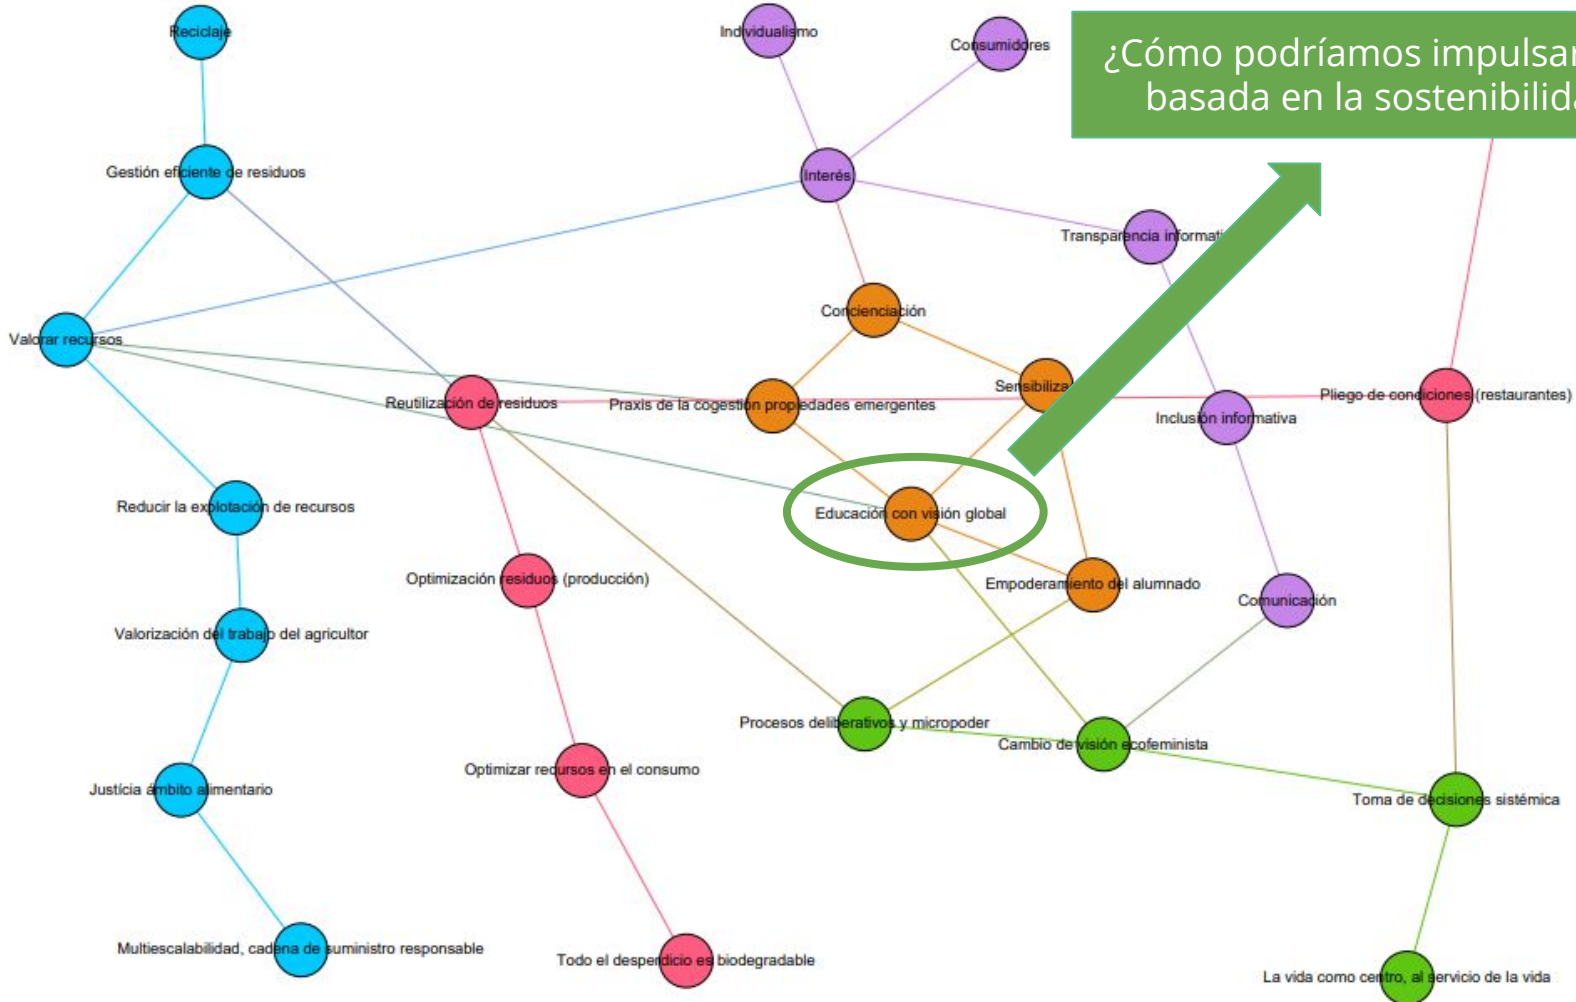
Reciclaje

Individualismo

Consumidores

¿Cómo podríamos impulsar
basada en la sostenibilid

Gestión eficiente de residuos

Interés

Transparencia informati

Concienciación

Valorar recursos

Sensibiliza

Reutilización de residuos

Praxis de la cogestión propiedades emergentes

Pliego de condiciones (restaurantes)

Inclusión informativa

Reducir la explotación de recursos

Educación con visión global

Optimización residuos (producción)

Empoderamiento del alumnado

Comunicación

Valorización del trabajo del agricultor

Procesos deliberativos y micropoder

Cambio de visión ecofeminista

Optimizar recursos en el consumo

Justicia ámbito alimentario

Toma de decisiones sistémica

Multiescalabilidad, cadena de suministro responsable

Todo el desperdicio es biodegradable

La vida como centro, al servicio de la vida